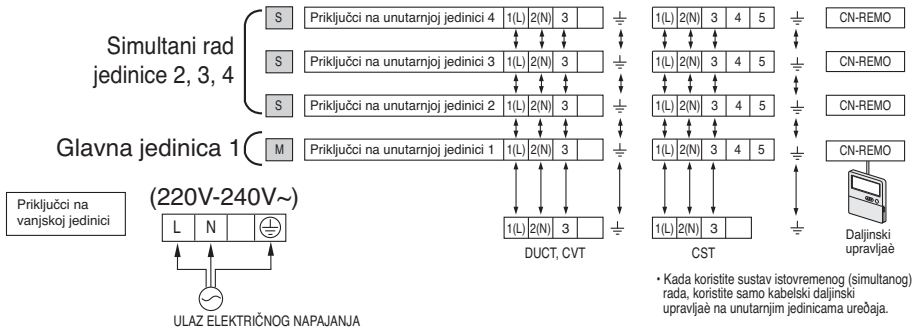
Simultani rad jedinice 2, 3, 4

S | Priključci na unutarnjoj jedinici 4 | 1(L) | 2(N) | 3 | ⏚ | 1(L) | 2(N) | 3 | 4 | 5 | ⏚ | CN-REMO

S | Priključci na unutarnjoj jedinici 3 | 1(L) | 2(N) | 3 | ⏚ | 1(L) | 2(N) | 3 | 4 | 5 | ⏚ | CN-REMO

S | Priključci na unutarnjoj jedinici 2 | 1(L) | 2(N) | 3 | ⏚ | 1(L) | 2(N) | 3 | 4 | 5 | ⏚ | CN-REMO

Glavna jedinica 1

M | Priključci na unutarnjoj jedinici 1 | 1(L) | 2(N) | 3 | ⏚ | 1(L) | 2(N) | 3 | 4 | 5 | ⏚ | CN-REMO

Priključci na vanjskoj jedinici

(220V-240V~)

L | N | | ⏚

1(L) | 2(N) | 3 | ⏚

DUCT, CVT

1(L) | 2(N) | 3 | ⏚

CST

Daljinski upravljaè

ULAZ ELEKTRIČNOG NAPAJANJA

• Kada koristite sustav istovremenog (simultanog) rada, koristite samo kabelski daljinski upravljaè na unutarnjim jedinicama uređaja.